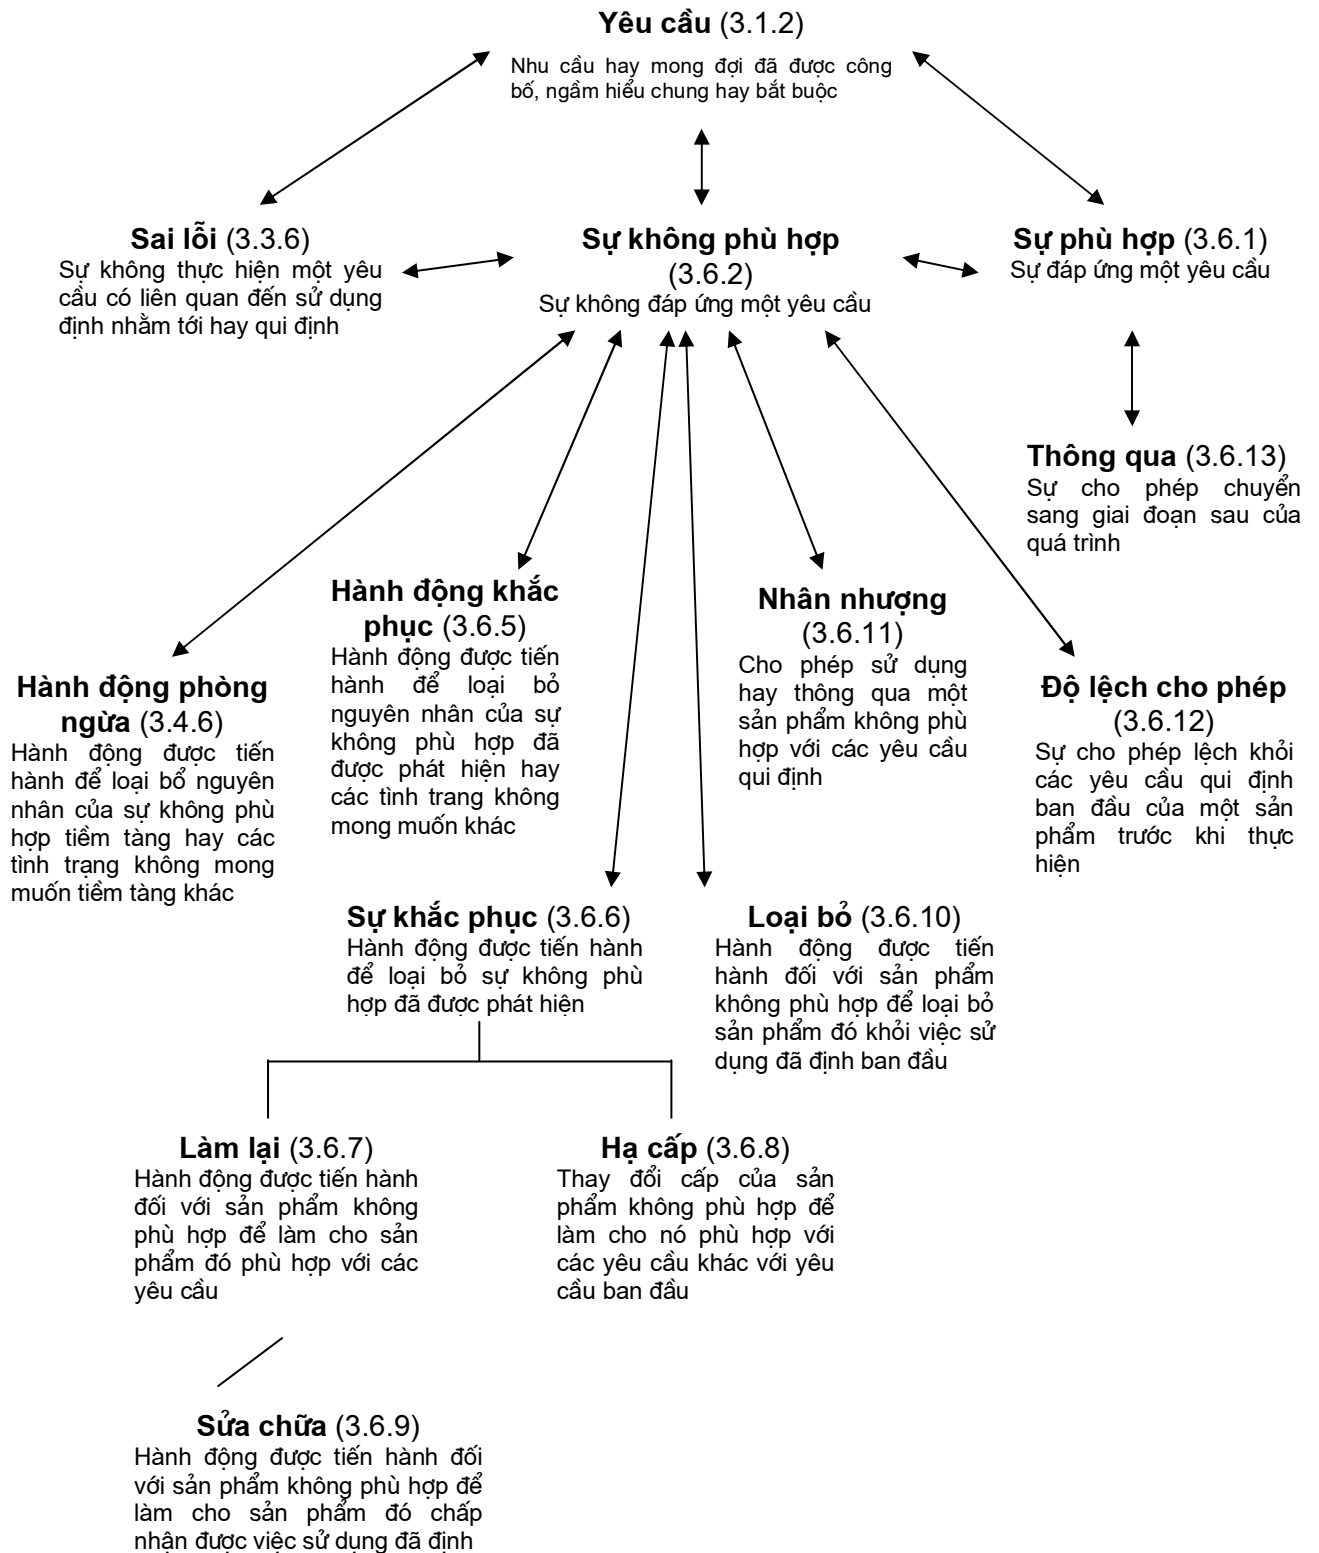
**Yêu cầu** (3.1.2)
Nhu cầu hay mong đợi đã được công bố, ngầm hiểu chung hay bắt buộc

**Sai lỗi** (3.3.6)
Sự không thực hiện một yêu cầu có liên quan đến sử dụng định nhằm tới hay qui định

**Sự không phù hợp** (3.6.2)
Sự không đáp ứng một yêu cầu

**Sự phù hợp** (3.6.1)
Sự đáp ứng một yêu cầu

**Thông qua** (3.6.13)
Sự cho phép chuyển sang giai đoạn sau của quá trình

**Hành động khắc phục** (3.6.5)
Hành động được tiến hành để loại bỏ nguyên nhân của sự không phù hợp đã được phát hiện hay các tình trang không mong muốn khác

**Nhân nhượng** (3.6.11)
Cho phép sử dụng hay thông qua một sản phẩm không phù hợp với các yêu cầu qui định

**Hành động phòng ngừa** (3.4.6)
Hành động được tiến hành để loại bổ nguyên nhân của sự không phù hợp tiềm tàng hay các tình trạng không mong muốn tiềm tàng khác

**Độ lệch cho phép** (3.6.12)
Sự cho phép lệch khỏi các yêu cầu qui định ban đầu của một sản phẩm trước khi thực hiện

**Sự khắc phục** (3.6.6)
Hành động được tiến hành để loại bỏ sự không phù hợp đã được phát hiện

**Loại bỏ** (3.6.10)
Hành động được tiến hành đối với sản phẩm không phù hợp để loại bỏ sản phẩm đó khỏi việc sử dụng đã định ban đầu

**Làm lại** (3.6.7)
Hành động được tiến hành đối với sản phẩm không phù hợp để làm cho sản phẩm đó phù hợp với các yêu cầu

**Hạ cấp** (3.6.8)
Thay đổi cấp của sản phẩm không phù hợp để làm cho nó phù hợp với các yêu cầu khác với yêu cầu ban đầu

**Sửa chữa** (3.6.9)
Hành động được tiến hành đối với sản phẩm không phù hợp để làm cho sản phẩm đó chấp nhận được việc sử dụng đã định